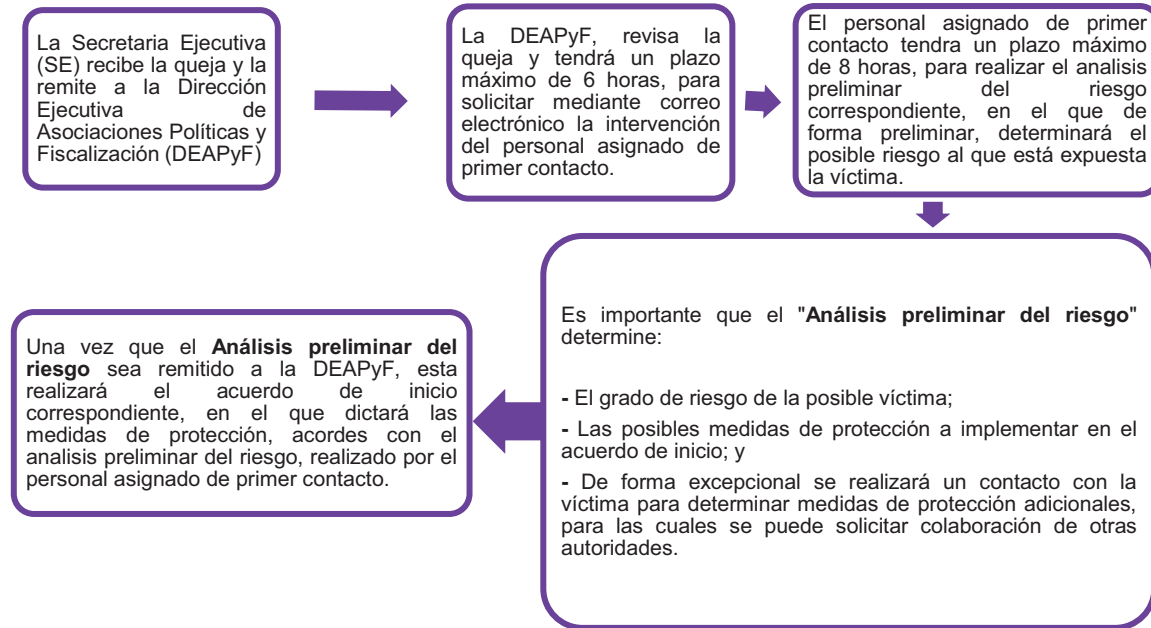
La Secretaria Ejecutiva (SE) recibe la queja y la remite a la Dirección Ejecutiva de Asociaciones Políticas y Fiscalización (DEAPyF)

La DEAPyF, revisa la queja y tendrá un plazo máximo de 6 horas, para solicitar mediante correo electrónico la intervención del personal asignado de primer contacto.

El personal asignado de primer contacto tendra un plazo máximo de 8 horas, para realizar el analisis preliminar del riesgo correspondiente, en el que de forma preliminar, determinará el posible riesgo al que está expuesta la víctima.

Es importante que el "**Análisis preliminar del riesgo**" determine:

- El grado de riesgo de la posible víctima;

- Las posibles medidas de protección a implementar en el acuerdo de inicio; y

- De forma excepcional se realizará un contacto con la víctima para determinar medidas de protección adicionales, para las cuales se puede solicitar colaboración de otras autoridades.

Una vez que el **Análisis preliminar del riesgo** sea remitido a la DEAPyF, esta realizará el acuerdo de inicio correspondiente, en el que dictará las medidas de protección, acordes con el analisis preliminar del riesgo, realizado por el personal asignado de primer contacto.